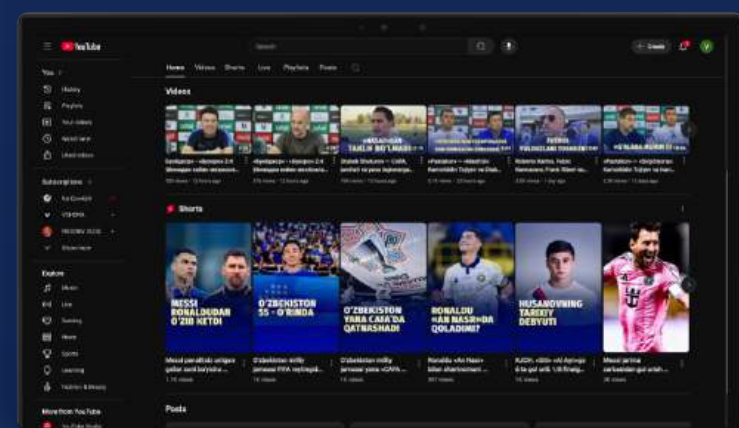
YouTube

Search

Create

You

History

Playlists

Your videos

Watch later

Liked videos

Subscriptions

Show more

Explore

Music

Live

Gaming

News

Sports

Learning

Fashion & Beauty

More from YouTube

Home Videos Shorts Live Playlists Posts

Videos

«BEKOR QILINGAN TAJRIBA TOʻLASHI»

«OʻZBEK RAQIBNI YAXSHI?»

Shorts

MESSI RONALDUDAN OʻZIB KETDI

OʻZBEKISTON 55 - OʻRINDA

OʻZBEKISTON YANA CAFA'DA QATNASHADI

RONALDU «AN NASR»DA QOLADIMI?

HUSANOVNING TARIXIY DEBYUTI

Messi penaltidab uchgani gollar soni boʻyicha ...

Oʻzbekiston milliy jamoasi FIFA reytingida ...

Oʻzbekiston milliy jamoasi yana «CAFA» ...

Ronaldu «An Nasr» bilan shartnomani ...

Messi jarima zarbasidan gol urish ...

Posts